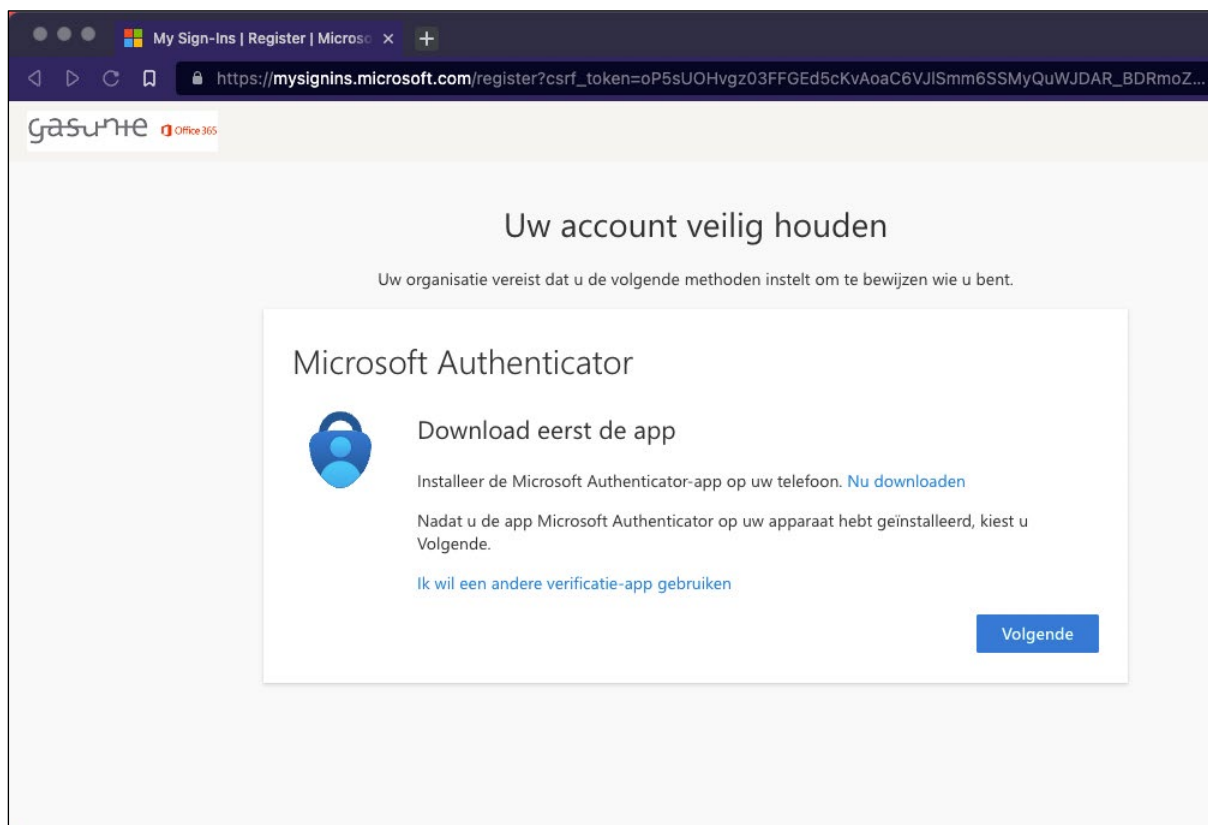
My Sign-Ins | Register | Microsc ×

https://mysignins.microsoft.com/register?csrf_token=oP5sUOHvgz03FFGEd5cKvAoaC6VJlSmm6SSMyQuWJDAR_BDRmoZ...

gasunie Office 365

Uw account veilig houden

Uw organisatie vereist dat u de volgende methoden instelt om te bewijzen wie u bent.

Microsoft Authenticator

Download eerst de app

Installeer de Microsoft Authenticator-app op uw telefoon. Nu downloaden

Nadat u de app Microsoft Authenticator op uw apparaat hebt geïnstalleerd, kiest u Volgende.

Ik wil een andere verificatie-app gebruiken

Volgende